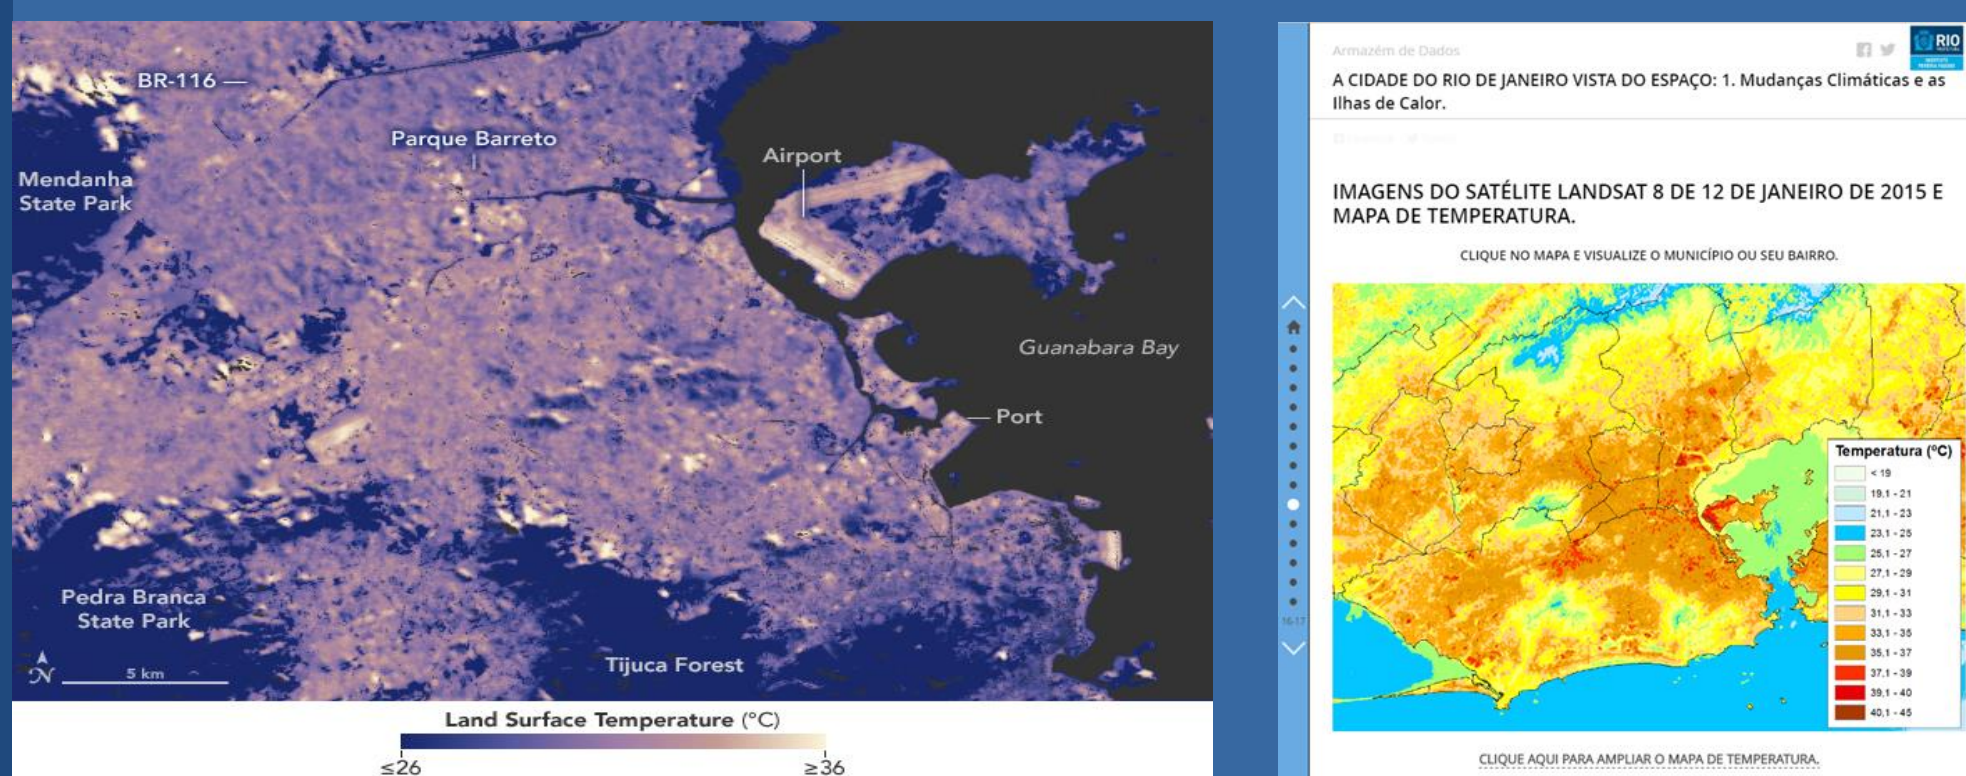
BR-116

Parque Barreto

Mendanha State Park

Airport

Guanabara Bay

Port

Pedra Branca State Park

Tijuca Forest

N

5 km

Land Surface Temperature (°C)

≤26

≥36

Armazém de Dados

RIO

A CIDADE DO RIO DE JANEIRO VISTA DO ESPAÇO: 1. Mudanças Climáticas e as Ilhas de Calor.

IMAGENS DO SATÉLITE LANDSAT 8 DE 12 DE JANEIRO DE 2015 E MAPA DE TEMPERATURA.

CLIQUE NO MAPA E VISUALIZE O MUNICÍPIO OU SEU BAIRRO.

Temperatura (°C)

< 19

19,1 - 21

21,1 - 23

23,1 - 25

25,1 - 27

27,1 - 29

29,1 - 31

31,1 - 33

33,1 - 35

35,1 - 37

37,1 - 39

39,1 - 40

40,1 - 45

16-17

CLIQUE AQUI PARA AMPLIAR O MAPA DE TEMPERATURA.